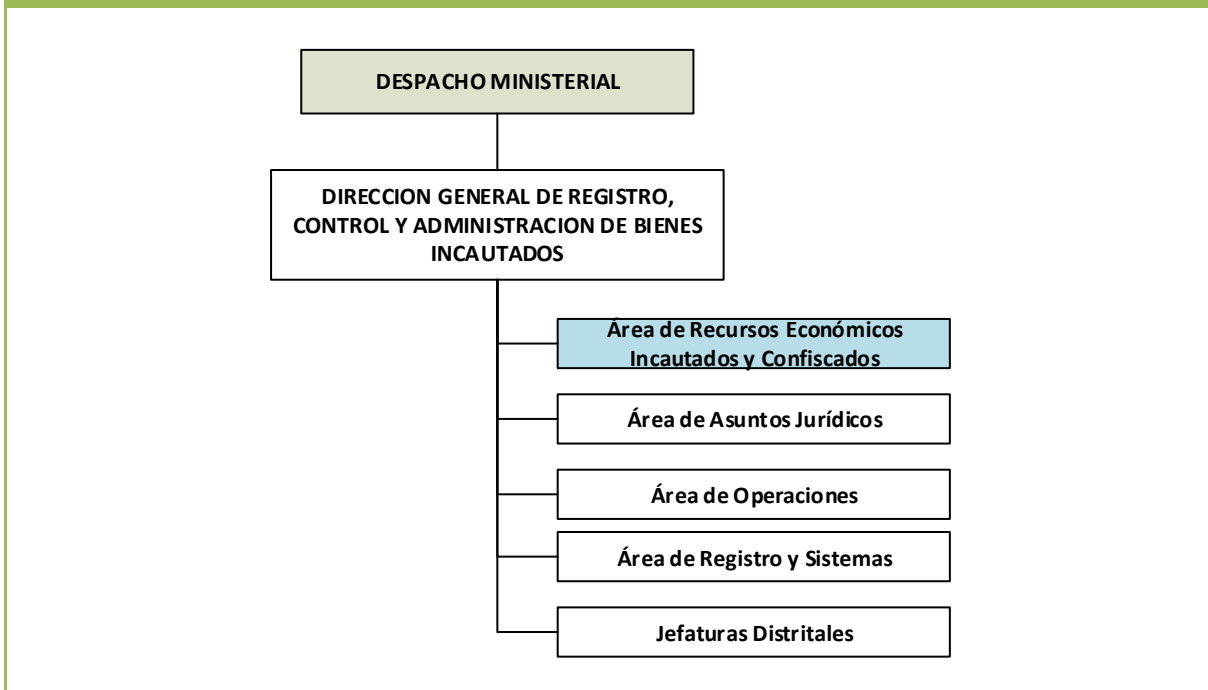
DESPACHO MINISTERIAL

DIRECCION GENERAL DE REGISTRO, CONTROL Y ADMINISTRACION DE BIENES INCAUTADOS

Área de Recursos Económicos Incautados y Confiscados

Área de Asuntos Jurídicos

Área de Operaciones

Área de Registro y Sistemas

Jefaturas Distritales